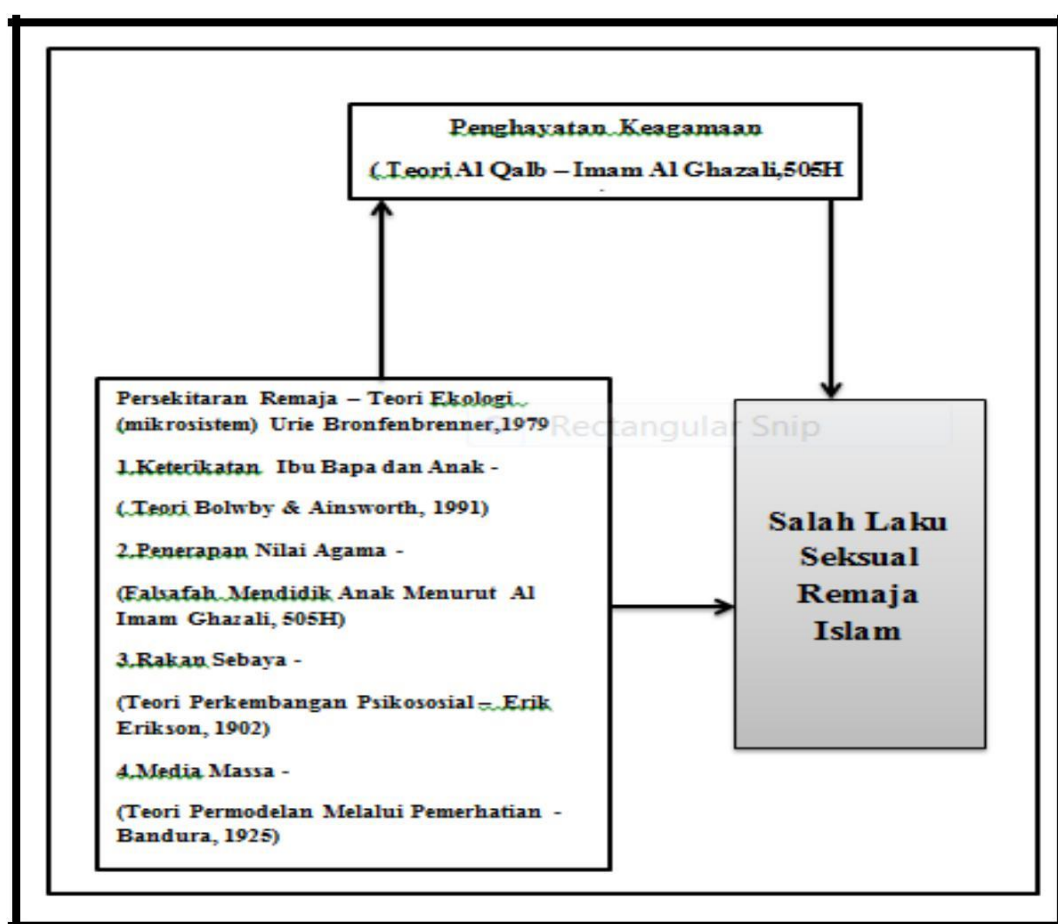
Penghayatan Keagamaan

(Teori Al Qalb – Imam Al Ghazali,505H

Persekitaran Remaja – Teori Ekologi (mikrosistem) Urie Bronfenbrenner,1979

1.Keterikatan Ibu Bapa dan Anak -

(Teori Bolwby & Ainsworth, 1991)

2.Penerapan Nilai Agama -

(Falsafah Mendidik Anak Menurut Al Imam Ghazali, 505H)

3.Rakan Sebaya -

(Teori Perkembangan Psikososial – Erik Erikson, 1902)

4.Media Massa -

(Teori Permodelan Melalui Pemerhatian - Bandura, 1925)

Rectangular Snip

Salah Laku Seksual Remaja Islam